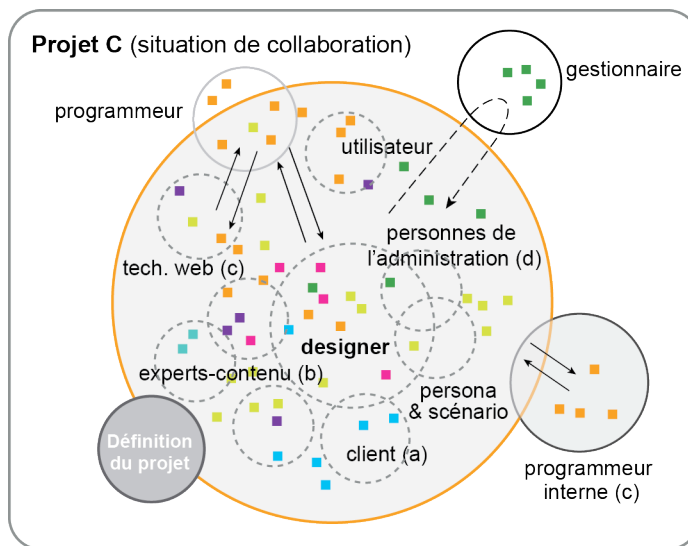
Projet C (situation de collaboration)

gestionnaire

programmeur

utilisateur

tech. web (c)

personnes de l'administration (d)

designer

experts-contenu (b)

persona & scénario

Définition du projet

client (a)

programmeur interne (c)